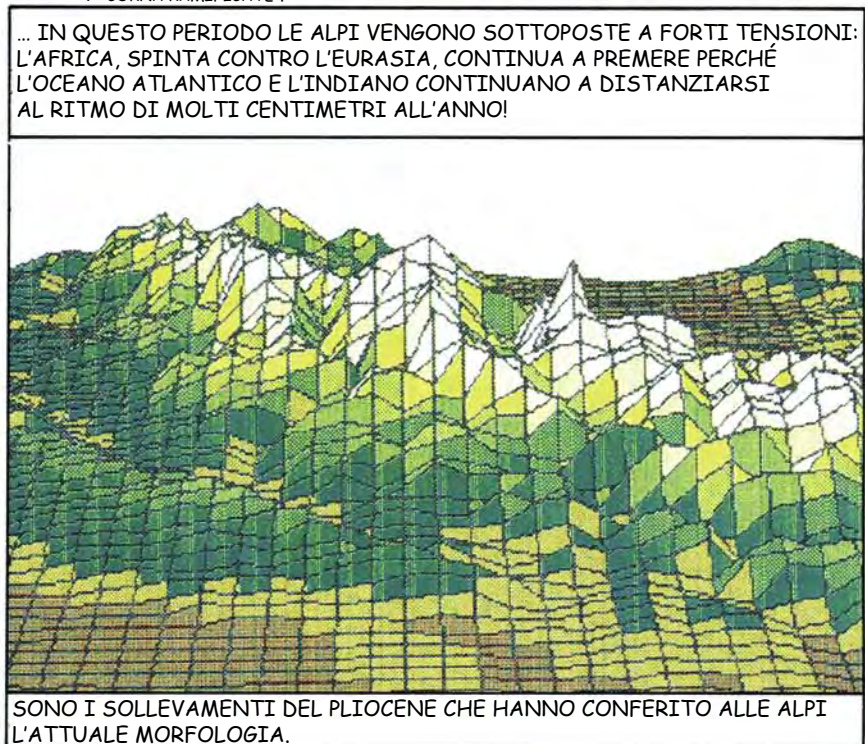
... IN QUESTO PERIODO LE ALPI VENGONO SOTTOPOSTE A FORTI TENSIONI: L'AFRICA, SPINTA CONTRO L'EURASIA, CONTINUA A PREMERE PERCHÉ L'OCEANO ATLANTICO E L'INDIANO CONTINUANO A DISTANZIARSI AL RITMO DI MOLTI CENTIMETRI ALL'ANNO!

SONO I SOLLEVAMENTI DEL PLIOCENE CHE HANNO CONFERITO ALLE ALPI L'ATTUALE MORFOLOGIA.